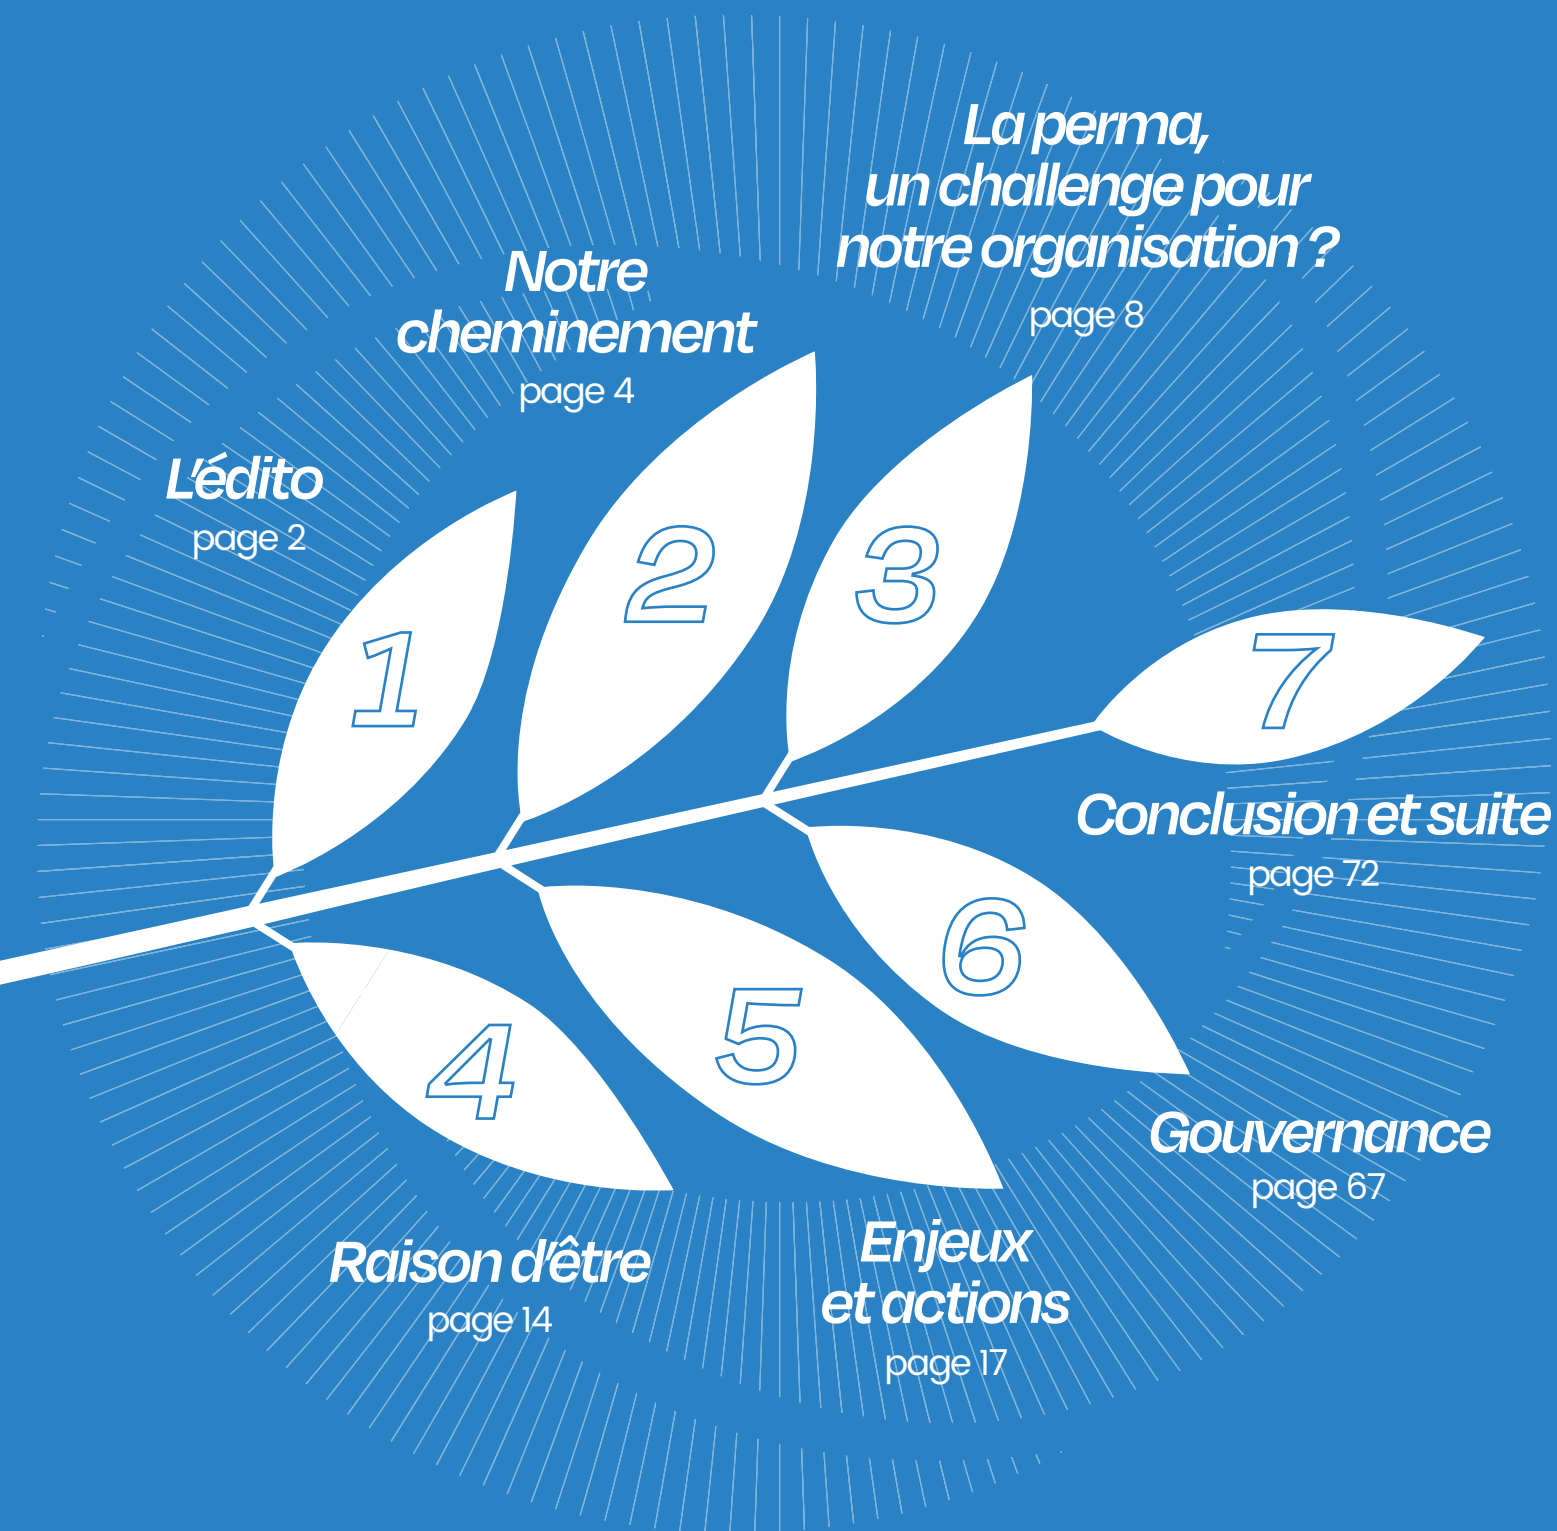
La perma, un challenge pour notre organisation ?
page 8

Notre cheminement
page 4

L'édito
page 2

1

2

3

7

Conclusion et suite
page 72

6

5

4

Gouvernance
page 67

Enjeux et actions
page 17

Raison d'être
page 14